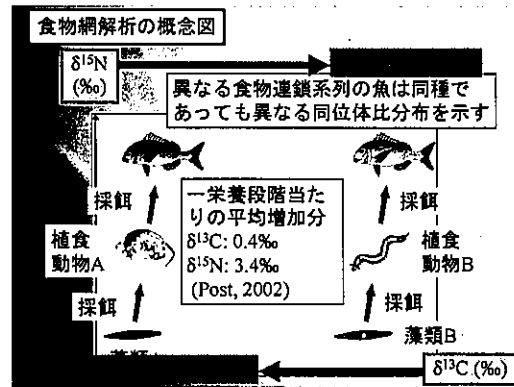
食物網解析の概念図

$\delta^{15}N$ (‰)

異なる食物連鎖系列の魚は同種であっても異なる同位体比分布を示す

採餌

一栄養段階当たりの平均増加分
$\delta^{13}C$: 0.4‰
$\delta^{15}N$: 3.4‰
(Post, 2002)

採餌

植食動物A

植食動物B

採餌

採餌

藻類B

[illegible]

$\delta^{13}C$ (‰)